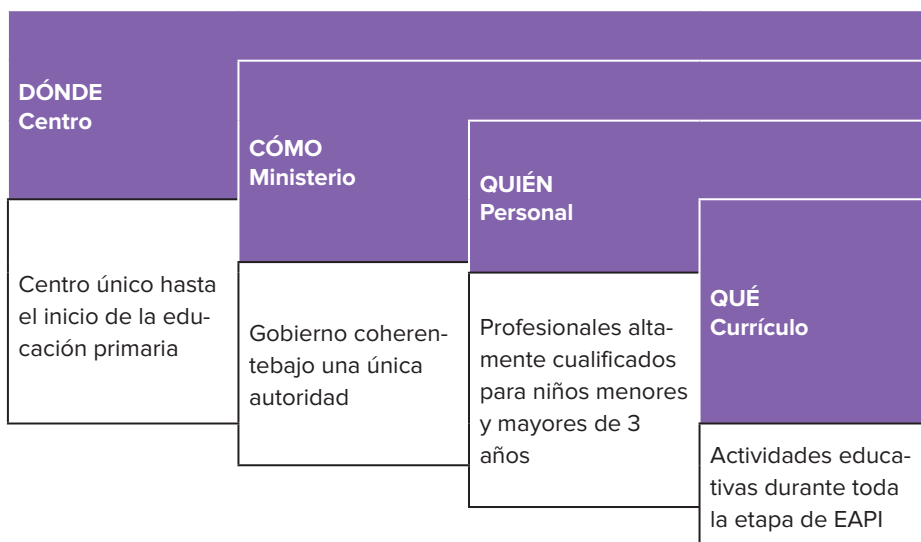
DÓNDE
Centro

Centro único hasta el inicio de la educación primaria

CÓMO
Ministerio

Gobierno coherentebajo una única autoridad

QUIÉN
Personal

Profesionales altamente cualificados para niños menores y mayores de 3 años

QUÉ
Currículo

Actividades educativas durante toda la etapa de EAPI